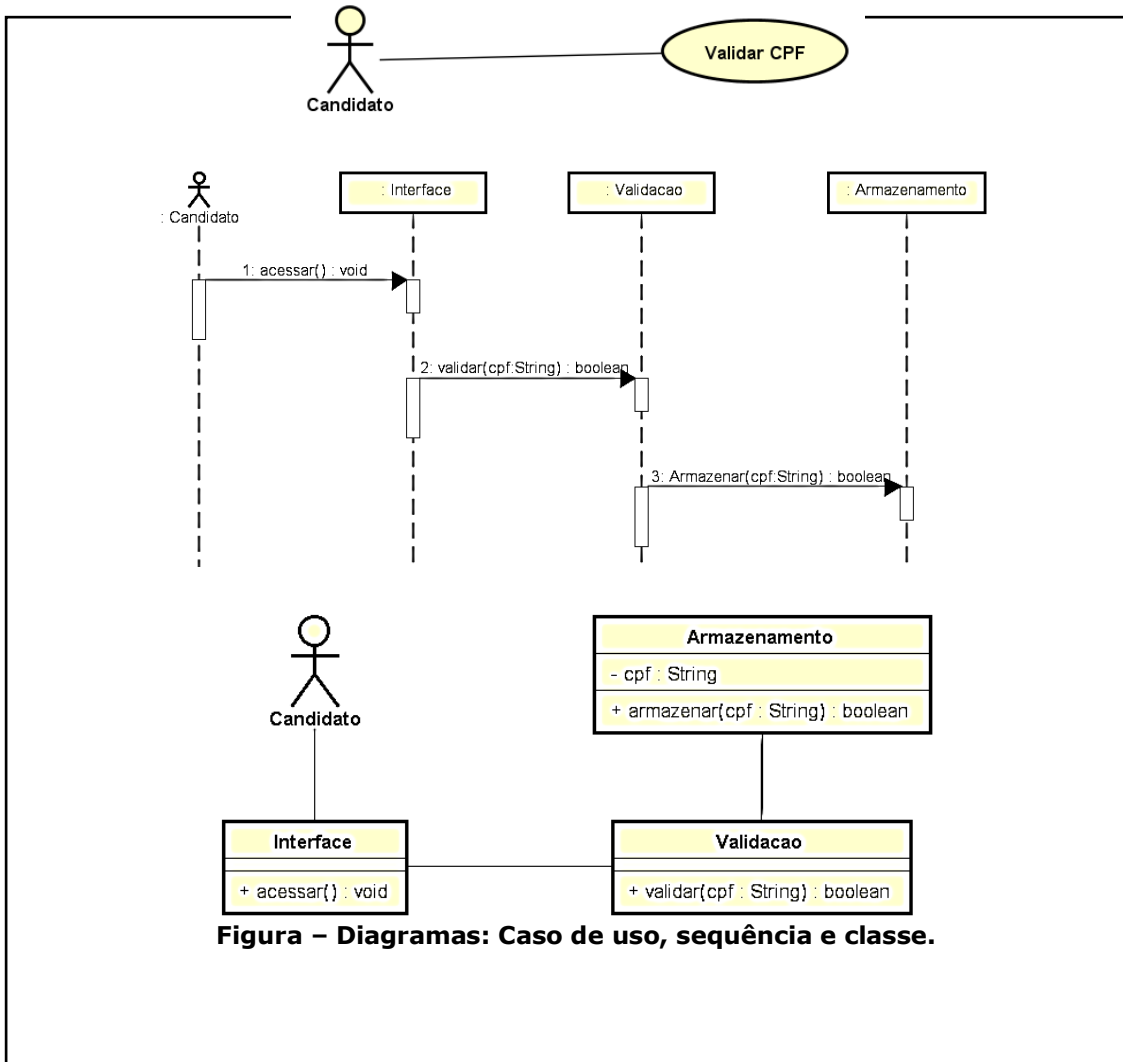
Candidato

Validar CPF

: Candidato

: Interface

: Validacao

: Armazenamento

1: acessar() : void

2: validar(cpf:String) : boolean

3: Armazenar(cpf:String) : boolean

Candidato

Armazenamento

- cpf : String

+ armazenar(cpf : String) : boolean

Interface

+ acessar() : void

Validacao

+ validar(cpf : String) : boolean

Figura – Diagramas: Caso de uso, sequência e classe.